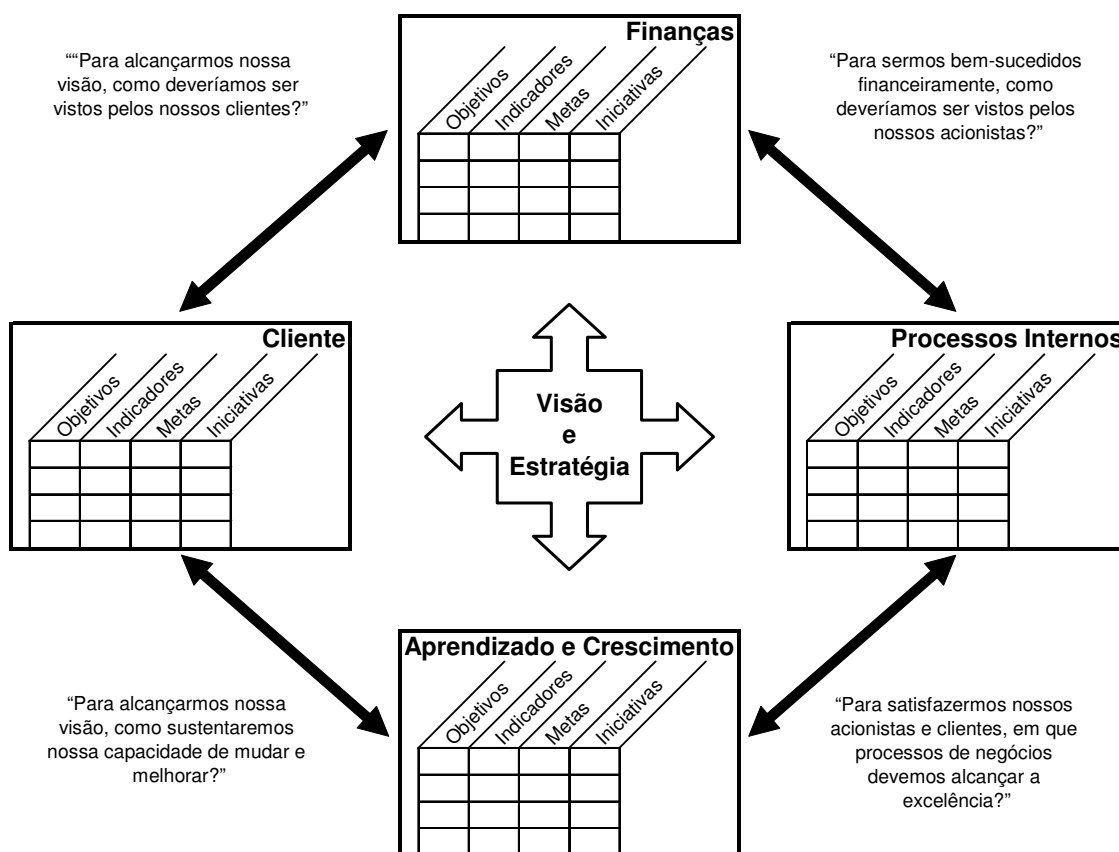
""Para alcançarmos nossa visão, como deveríamos ser vistos pelos nossos clientes?"

Finanças

Objetivos

Indicadores

Metas

Iniciativas

"Para sermos bem-sucedidos financeiramente, como deveríamos ser vistos pelos nossos acionistas?"

Cliente

Objetivos

Indicadores

Metas

Iniciativas

Visão
e
Estratégia

Processos Internos

Objetivos

Indicadores

Metas

Iniciativas

"Para alcançarmos nossa visão, como sustentaremos nossa capacidade de mudar e melhorar?"

Aprendizado e Crescimento

Objetivos

Indicadores

Metas

Iniciativas

"Para satisfazermos nossos acionistas e clientes, em que processos de negócios devemos alcançar a excelência?"